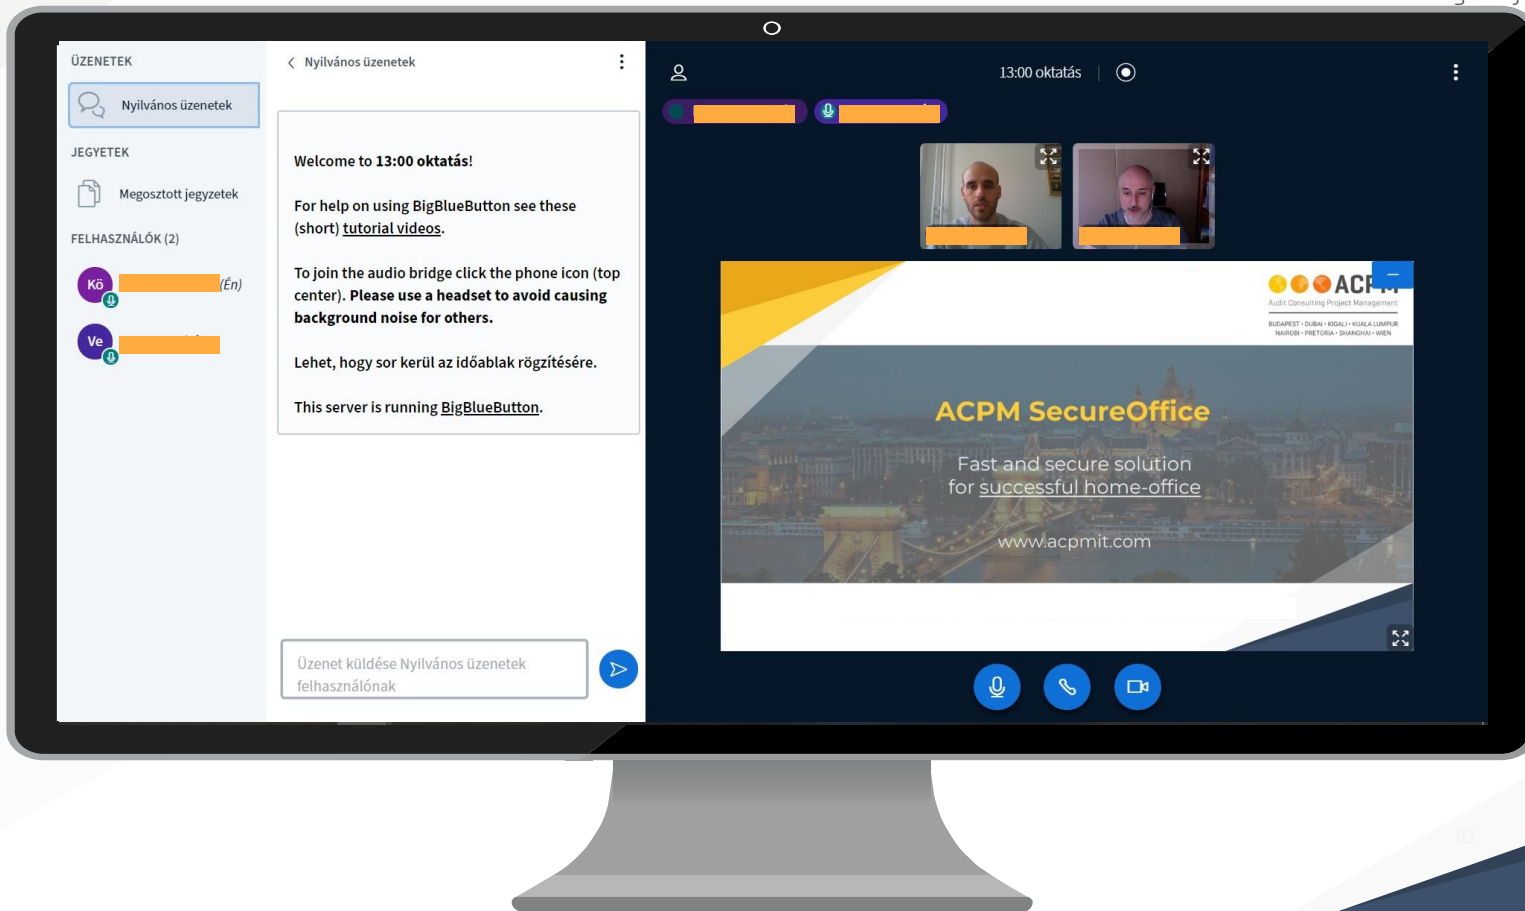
ÜZENETEK

Nyilvános üzenetek

JEGYETEK

Megosztott jegyzetek

FELHASZNÁLÓK (2)

Kö (Én)

Ve

Nyilvános üzenetek

Welcome to **13:00 oktatás**!

For help on using BigBlueButton see these (short) tutorial videos.

To join the audio bridge click the phone icon (top center). **Please use a headset to avoid causing background noise for others.**

Lehet, hogy sor kerül az időablak rögzítésére.

This server is running BigBlueButton.

Üzenet küldése Nyilvános üzenetek felhasználónak

13:00 oktatás

ACPM
Audit Consulting Project Management
BUDAPEST • DUBAI • KIGALI • KUALA LUMPUR
NAIROBI • PRETORIA • SHANGHAI • WIEN

ACPM SecureOffice

Fast and secure solution for successful home-office

www.acpmit.com